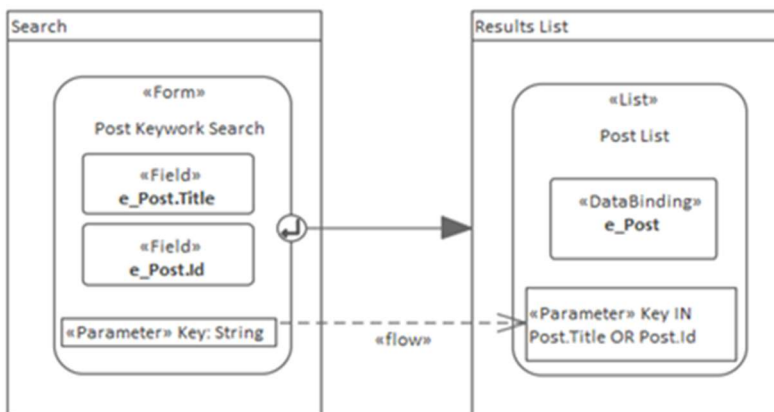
Search

«Form»

Post Keywork Search

«Field»
e_Post.Title

«Field»
e_Post.Id

«Parameter» Key: String

«flow»

Results List

«List»

Post List

«DataBinding»
e_Post

«Parameter» Key IN Post.Title OR Post.Id